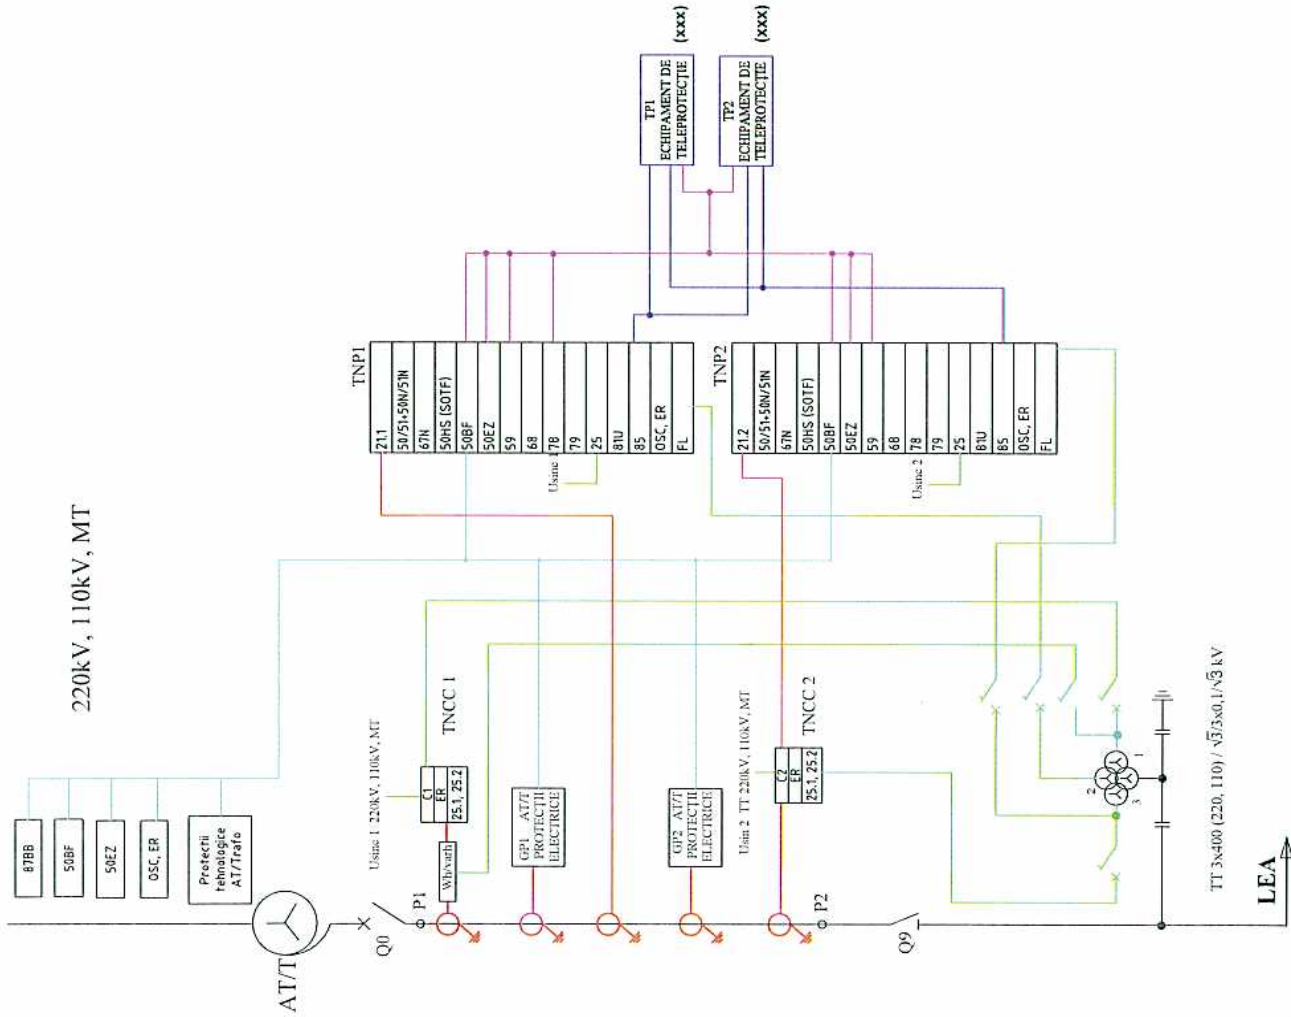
TP1
ECHIPAMENT DE TELEPROTECȚIE
(xxx)

TP2
ECHIPAMENT DE TELEPROTECȚIE
(xxx)

TNP1

| 21.1 | 50/51+50N/51N | 67N | 50HS (SOTF) | 50BF | 50EZ | 59 | 68 | 78 | 79 | 25 | 81U | 85 | OSC, ER | FL |
|---|---|---|---|---|---|---|---|---|---|---|---|---|---|---|

Usinc 1

TNP2

| 21.2 | 50/51+50N/51N | 67N | 50HS (SOTF) | 50BF | 50EZ | 59 | 68 | 78 | 79 | 25 | 81U | 85 | OSC, ER | FL |
|---|---|---|---|---|---|---|---|---|---|---|---|---|---|---|

Usinc 2

220kV, 110kV, MT

87BB
50BF
50EZ
OSC, ER
Protecții tehnologice AT/Trafo

TNCC 1
Usinc 1 220kV, 110kV, MT
C1
ER
25.1, 25.2
Wh/varh

GP1 AT/T PROTECȚII ELECTRICE

GP2 AT/T PROTECȚII ELECTRICE

TNCC 2
Usin 2 TT 220kV, 110kV, MT
C2
ER
25.1, 25.2

1
2
3

TT 3x400 (220, 110) / $\sqrt{3}$/3x0,1/$\sqrt{3}$ kV

AT/T
Q0
P1
P2
Q9
LEA